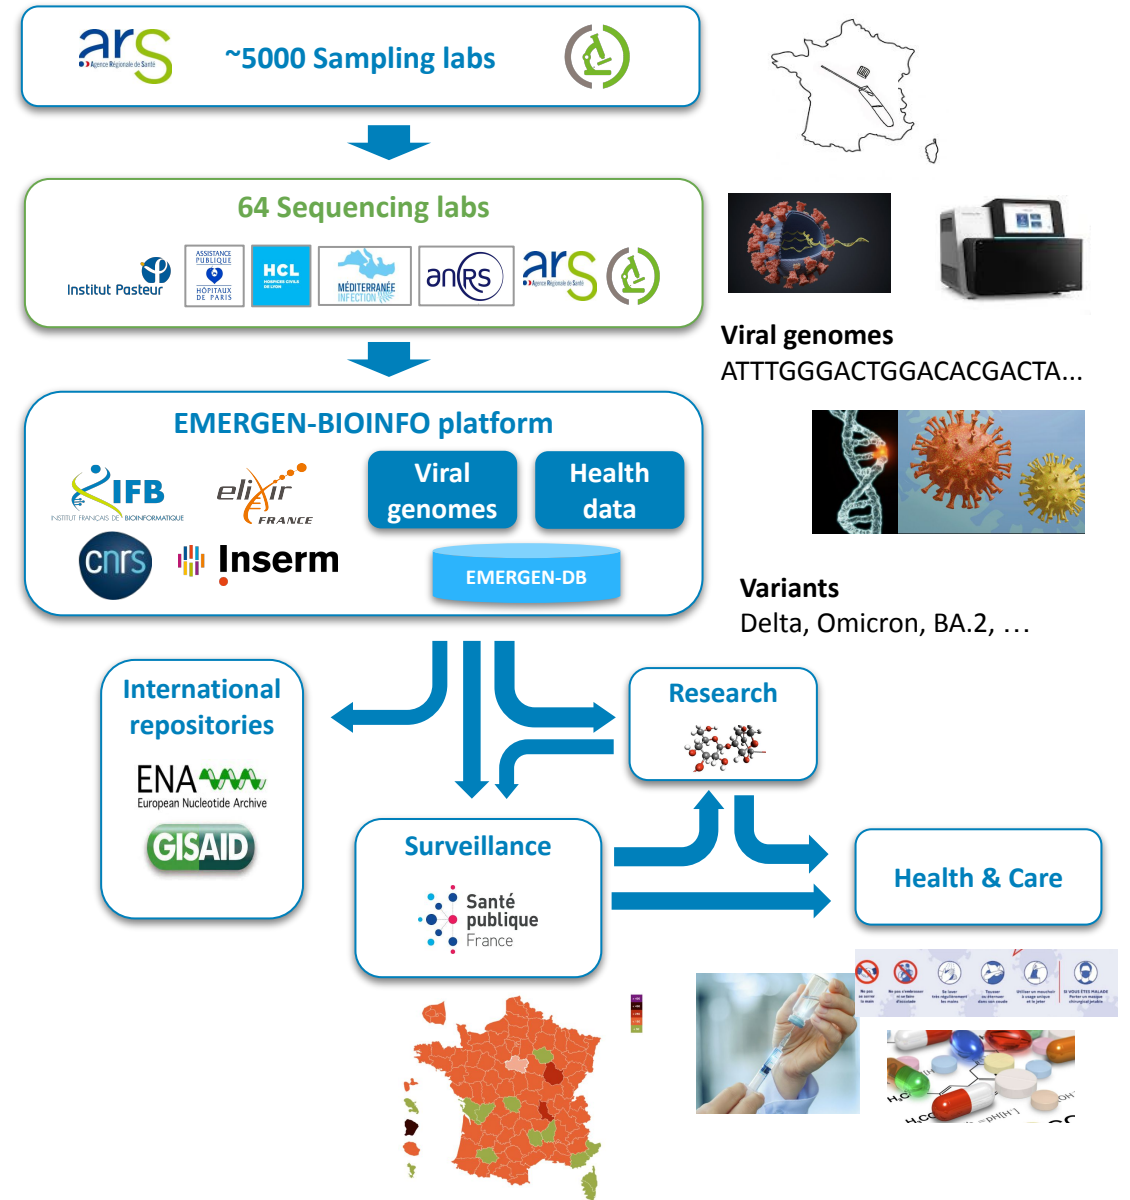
ars Agence Régionale de Santé

~5000 Sampling labs

64 Sequencing labs

Institut Pasteur

ASSISTANCE PUBLIQUE HÔPITAUX DE PARIS

HCL HOSPICES CIVILS DE LYON

MÉDITERRANÉE INFECTION

anrs

ars Agence Régionale de Santé

Viral genomes

ATTTGGGACTGGACACGACTA...

EMERGEN-BIOINFO platform

IFB INSTITUT FRANÇAIS DE BIOINFORMATIQUE

elixir FRANCE

cnrs

Inserm

Viral genomes

Health data

EMERGEN-DB

Variants

Delta, Omicron, BA.2, …

International repositories

ENA

European Nucleotide Archive

GISAID

Research

Surveillance

Santé publique France

Health & Care